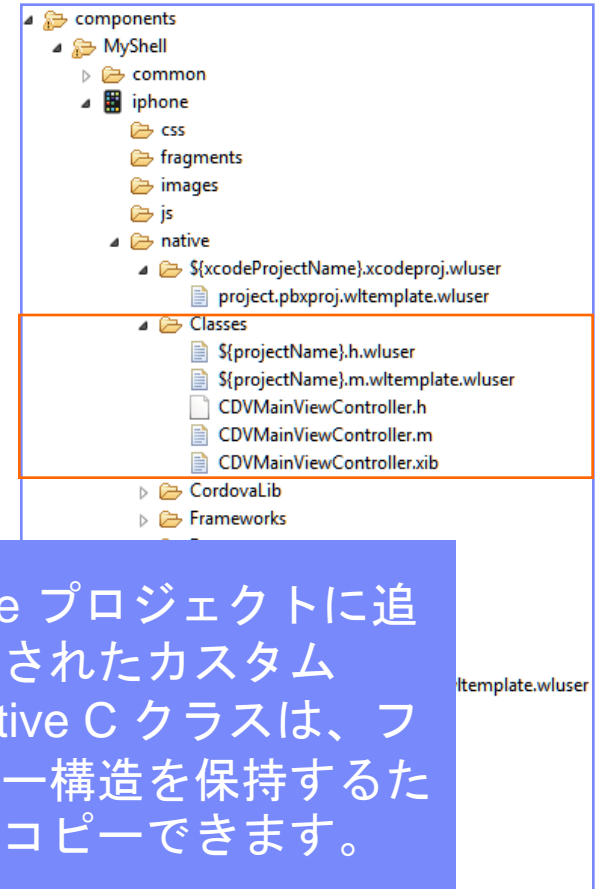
components
MyShell
common
iphone
css
fragments
images
js
native
${xcodeProjectName}.xcodeproj.wluser
project.pbxproj.wltemplate.wluser
Classes
${projectName}.h.wluser
${projectName}.m.wltemplate.wluser
CDVMainViewController.h
CDVMainViewController.m
CDVMainViewController.xib
CordovaLib
Frameworks

ltemplate.wluser

e プロジェクトに追
されたカスタム
tive C クラスは、フ
ー構造を保持するた
コピーできます。